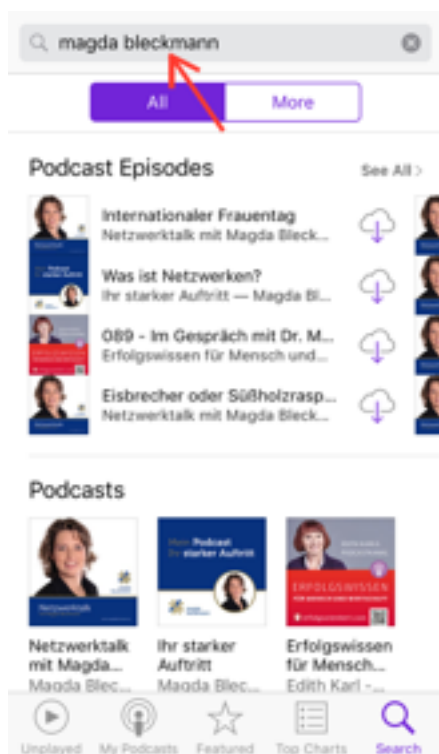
magda bleckmann

All

More

Podcast Episodes

See All >

Internationaler Frauentag
Netzwerktalk mit Magda Bleck...

Was ist Netzwerken?
Ihr starker Auftritt — Magda Bl...

089 - Im Gespräch mit Dr. M...
Erfolgswissen für Mensch und...

Eisbrecher oder Süßholzrasp...
Netzwerktalk mit Magda Bleck...

Podcasts

Netzwerktalk

Podcast
starker Auftritt

ERFOLGSWISSEN

Netzwerktalk mit Magda...
Magda Blec...

Ihr starker Auftritt
Magda Blec...

Erfolgswissen für Mensch...
Edith Karl -...

Unplayed

My Podcasts

Featured

Top Charts

Search